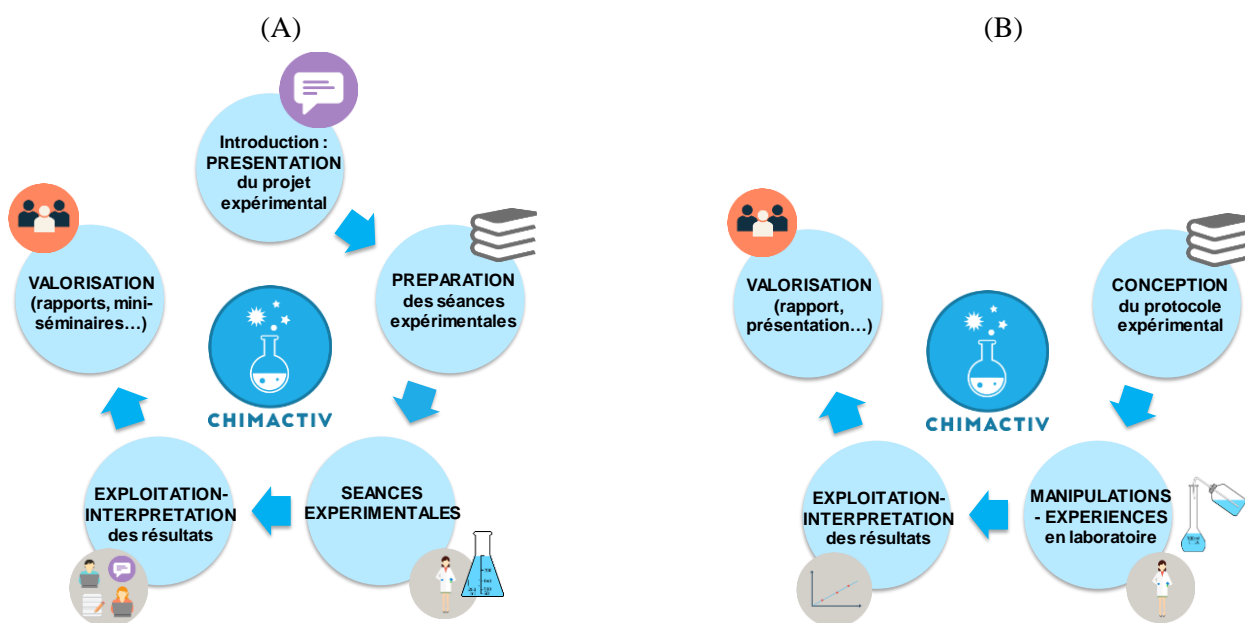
(A)

Introduction : PRESENTATION du projet expérimental

PREPARATION des séances expérimentales

SEANCES EXPERIMENTALES

EXPLOITATION-INTERPRETATION des résultats

VALORISATION (rapports, mini-séminaires…)

CHIMACTIV

(B)

CONCEPTION du protocole expérimental

MANIPULATIONS - EXPERIENCES en laboratoire

EXPLOITATION-INTERPRETATION des résultats

VALORISATION (rapport, présentation…)

CHIMACTIV